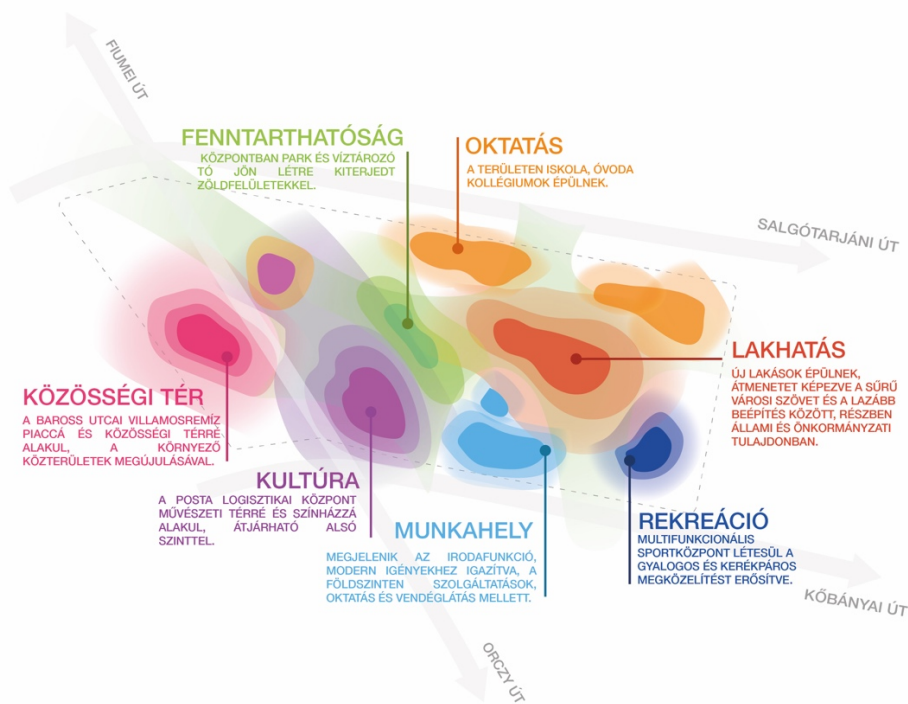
FIUMEI ÚT

FENNTARTHATÓSÁG
KÖZPONTBAN PARK ÉS VÍZTÁROZÓ TÓ JÖN LÉTRE KITERJEDT ZÖLDFELÜLETEKKEL.

OKTATÁS
A TERÜLETEN ISKOLA, ÓVODA KOLLÉGIUMOK ÉPÜLNEK.

SALGÓTARJÁNI ÚT

LAKHATÁS
ÚJ LAKÁSOK ÉPÜLNEK, ÁTMENETET KÉPEZVE A SŰRŰ VÁROSI SZÖVET ÉS A LAZÁBB BEÉPÍTÉS KÖZÖTT, RÉSZBEN ÁLLAMI ÉS ÖNKORMÁNYZATI TULAJDONBAN.

KÖZÖSSÉGI TÉR
A BAROSS UTCAI VILLAMOSREMÍZ PIACCÁ ÉS KÖZÖSSÉGI TÉRRÉ ALAKUL, A KÖRNYEZŐ KÖZTERÜLETEK MEGÚJULÁSÁVAL.

KULTÚRA
A POSTA LOGISZTIKAI KÖZPONT MŰVÉSZETI TÉRRÉ ÉS SZÍNHÁZZÁ ALAKUL, ÁTJÁRHATÓ ALSÓ SZINTTEL.

MUNKAHELY
MEGJELENIK AZ IRODAFUNKCIÓ, MODERN IGÉNYEKHEZ IGAZÍTVA, A FÖLDSZINTEN SZOLGÁLTATÁSOK, OKTATÁS ÉS VENDÉGLÁTÁS MELLETT.

REKREÁCIÓ
MULTIFUNKCIONÁLIS SPORTKÖZPONT LÉTESÜL A GYALOGOS ÉS KERÉKPÁROS MEGKÖZELÍTÉST ERŐSÍTVE.

KŐBÁNYAI ÚT

ORCZY ÚT